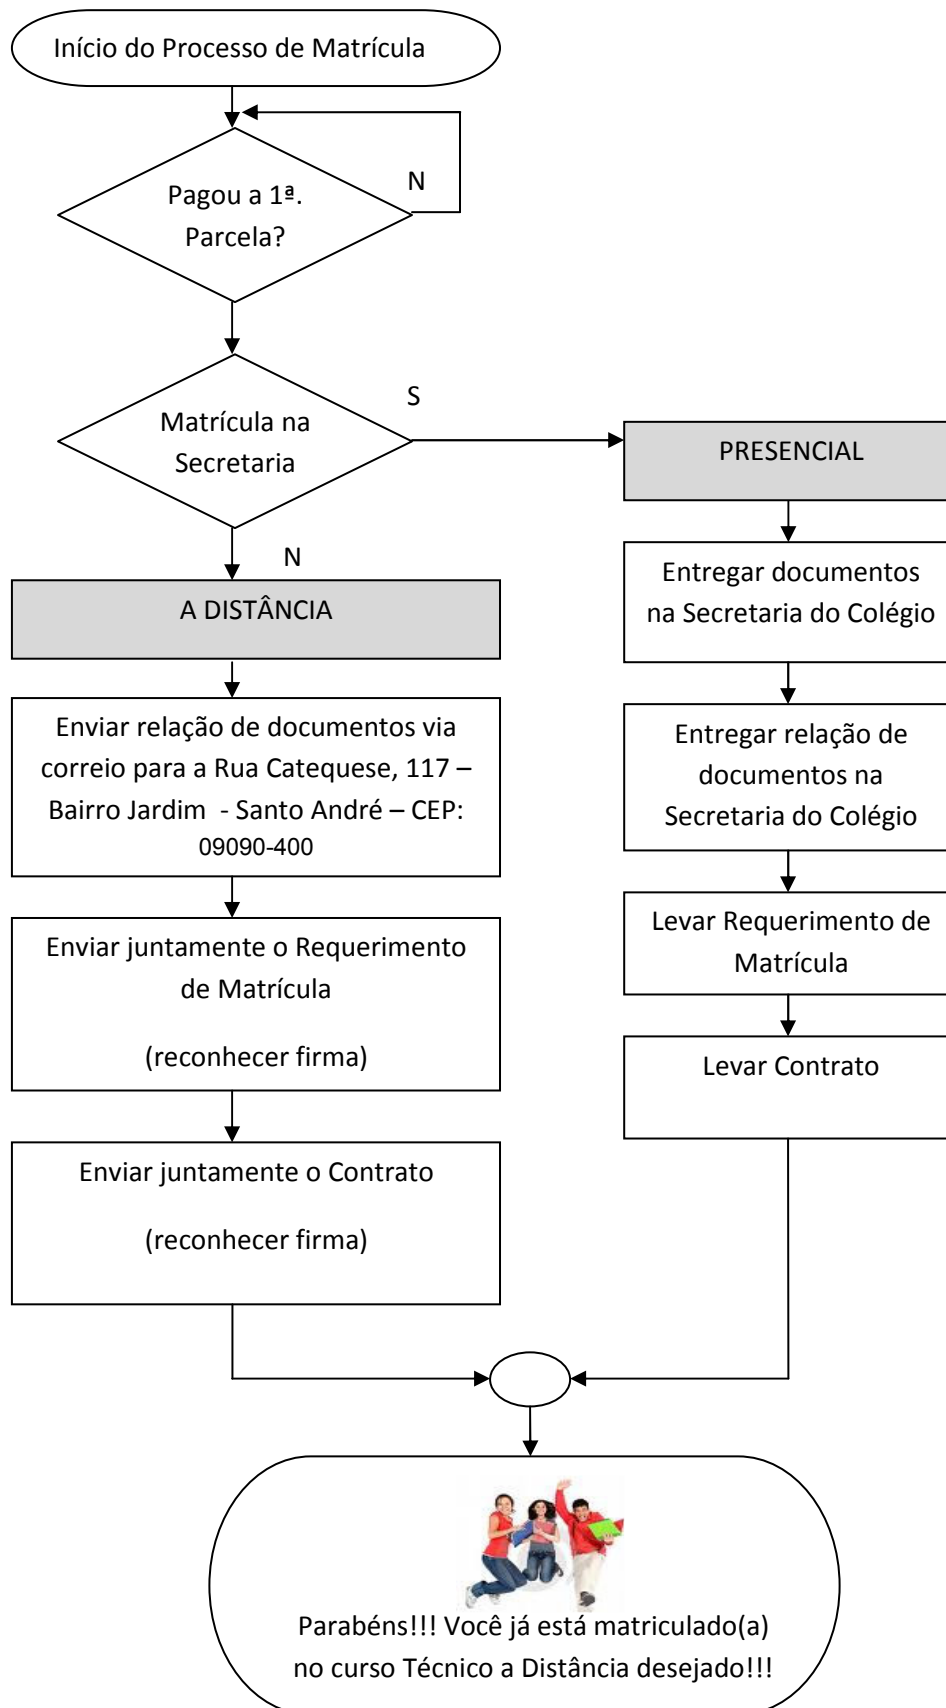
Início do Processo de Matrícula

Pagou a 1ª. Parcela?

N

Matrícula na Secretaria

S

PRESENCIAL

N

A DISTÂNCIA

Enviar relação de documentos via correio para a Rua Catequese, 117 – Bairro Jardim - Santo André – CEP: 09090-400

Enviar juntamente o Requerimento de Matrícula

(reconhecer firma)

Enviar juntamente o Contrato

(reconhecer firma)

Entregar documentos na Secretaria do Colégio

Entregar relação de documentos na Secretaria do Colégio

Levar Requerimento de Matrícula

Levar Contrato

Parabéns!!! Você já está matriculado(a) no curso Técnico a Distância desejado!!!